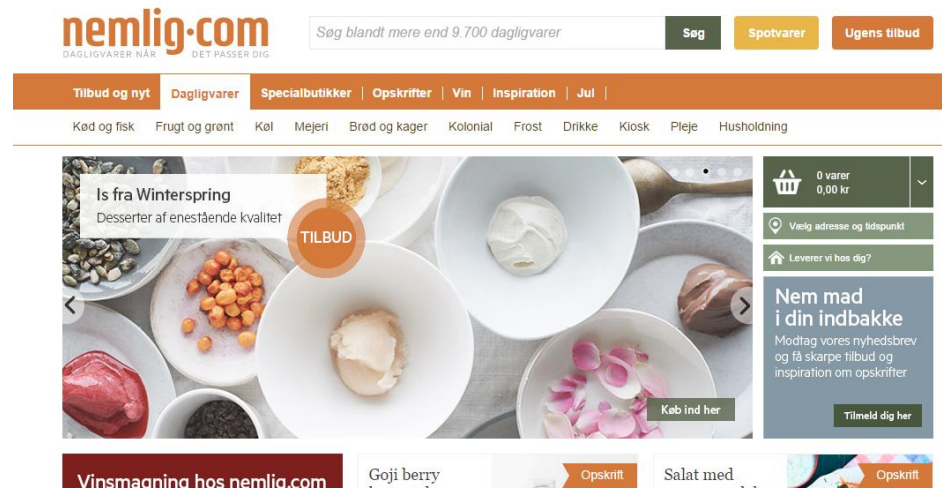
nemlig·com
DAGLIGVARER NÅR DET PASSER DIG

Søg blandt mere end 9.700 dagligvarer
Søg
Spotvarer
Ugens tilbud

Tilbud og nyt | Dagligvarer | Specialbutikker | Opskrifter | Vin | Inspiration | Jul

Kød og fisk   Frugt og grønt   Køl   Mejeri   Brød og kager   Kolonial   Frost   Drikke   Kiosk   Pleje   Husholdning

Is fra Winterspring
Desserter af enestående kvalitet
TILBUD
Køb ind her

0 varer
0,00 kr
Vælg adresse og tidspunkt
Leverer vi hos dig?

Nem mad i din indbakke
Modtag vores nyhedsbrev og få skarpe tilbud og inspiration om opskrifter
Tilmeld dig her

Vinsmagning hos nemlig.com
Goji berry
Opskrift
Salat med
Opskrift